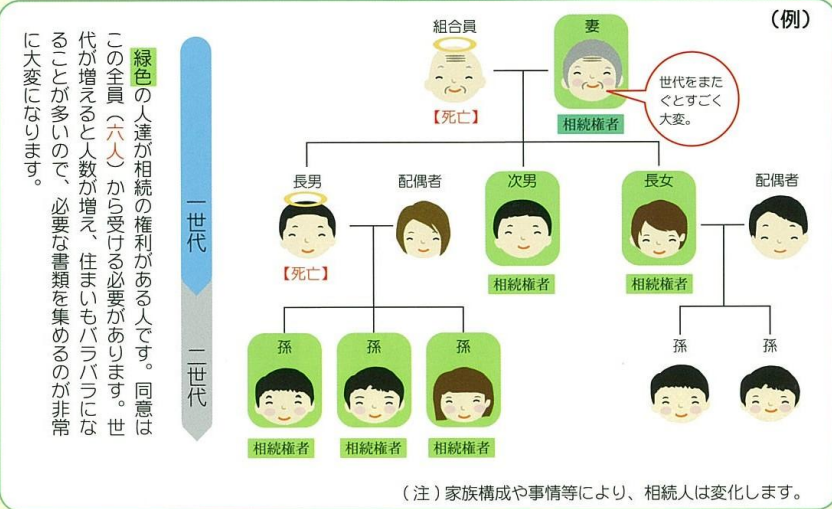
緑色の人達が相続の権利がある人です。同意はこの全員（六人）から受ける必要があります。世代が増えると人数が増え、住まいもバラバラになることが多いので、必要な書類を集めるのが非常に大変になります。

一世代

二世代

（例）

組合員
【死亡】

妻
相続権者

世代をまたぐとすごく大変。

長男
【死亡】

配偶者

次男
相続権者

長女
相続権者

配偶者

孫
相続権者

孫
相続権者

孫
相続権者

孫

孫

（注）家族構成や事情等により、相続人は変化します。